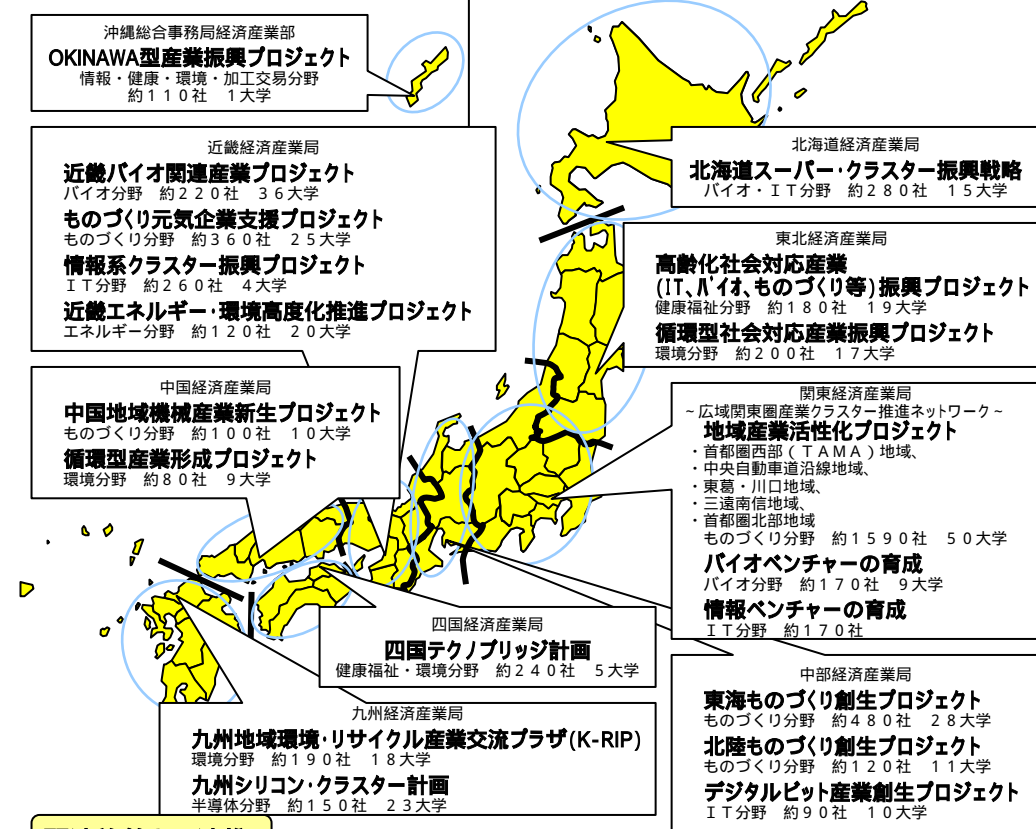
沖縄総合事務局経済産業部
OKINAWA型産業振興プロジェクト
情報・健康・環境・加工交易分野
約１１０社　１大学

近畿経済産業局
近畿バイオ関連産業プロジェクト
バイオ分野　約２２０社　３６大学
ものづくり元気企業支援プロジェクト
ものづくり分野　約３６０社　２５大学
情報系クラスター振興プロジェクト
ＩＴ分野　約２６０社　４大学
近畿エネルギー・環境高度化推進プロジェクト
エネルギー分野　約１２０社　２０大学

中国経済産業局
中国地域機械産業新生プロジェクト
ものづくり分野　約１００社　１０大学
循環型産業形成プロジェクト
環境分野　約８０社　９大学

北海道経済産業局
北海道スーパー・クラスター振興戦略
バイオ・ＩＴ分野　約２８０社　１５大学

東北経済産業局
高齢化社会対応産業
(IT、バイオ、ものづくり等)振興プロジェクト
健康福祉分野　約１８０社　１９大学
循環型社会対応産業振興プロジェクト
環境分野　約２００社　１７大学

関東経済産業局
～広域関東圏産業クラスター推進ネットワーク～
地域産業活性化プロジェクト
・首都圏西部（ＴＡＭＡ）地域、
・中央自動車道沿線地域、
・東葛・川口地域、
・三遠南信地域、
・首都圏北部地域
ものづくり分野　約１５９０社　５０大学
バイオベンチャーの育成
バイオ分野　約１７０社　９大学
情報ベンチャーの育成
ＩＴ分野　約１７０社

四国経済産業局
四国テクノブリッジ計画
健康福祉・環境分野　約２４０社　５大学

中部経済産業局
東海ものづくり創生プロジェクト
ものづくり分野　約４８０社　２８大学
北陸ものづくり創生プロジェクト
ものづくり分野　約１２０社　１１大学
デジタルビット産業創生プロジェクト
ＩＴ分野　約９０社　１０大学

九州経済産業局
九州地域環境・リサイクル産業交流プラザ(K-RIP)
環境分野　約１９０社　１８大学
九州シリコン・クラスター計画
半導体分野　約１５０社　２３大学

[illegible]